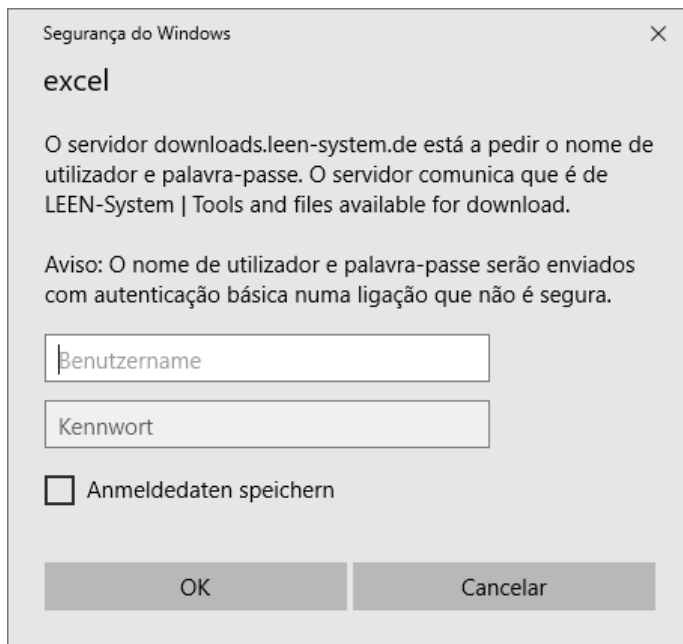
Segurança do Windows ×

excel

O servidor downloads.leen-system.de está a pedir o nome de utilizador e palavra-passe. O servidor comunica que é de LEEN-System | Tools and files available for download.

Aviso: O nome de utilizador e palavra-passe serão enviados com autenticação básica numa ligação que não é segura.

Benutzername

Kennwort

Anmeldedaten speichern

OK

Cancelar